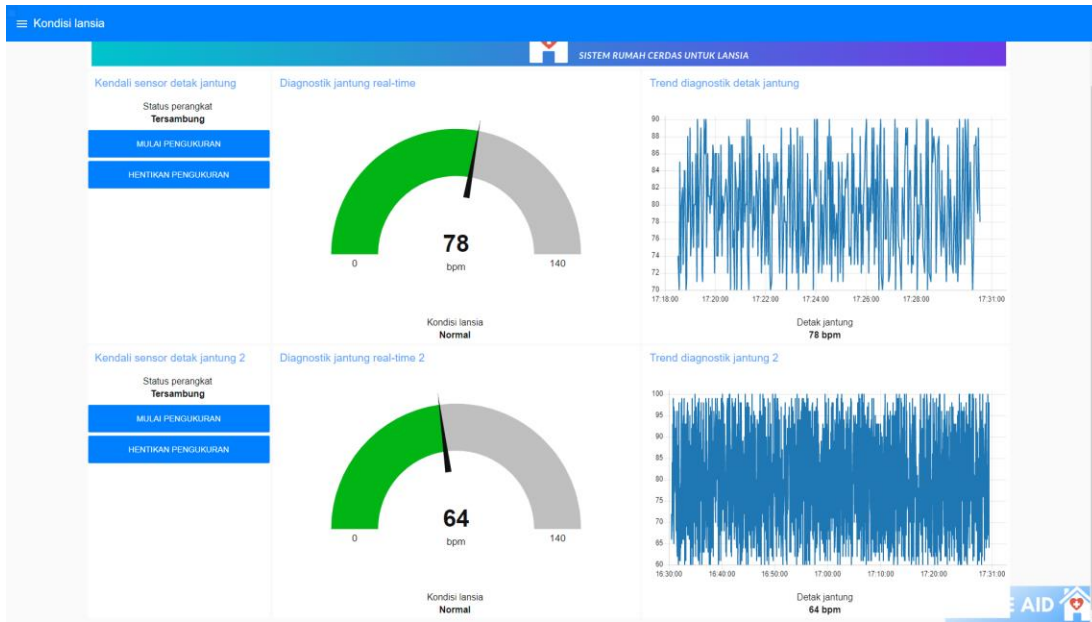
≡ Kondisi lansia

SISTEM RUMAH CERDAS UNTUK LANSIA

Kendali sensor detak jantung

Status perangkat
**Tersambung**

MULAI PENGUKURAN

HENTIKAN PENGUKURAN

Diagnostik jantung real-time

78
bpm
0
140

Kondisi lansia
**Normal**

Trend diagnostik detak jantung

90
88
86
84
82
80
78
76
74
72
70
17:18:00 17:20:00 17:22:00 17:24:00 17:26:00 17:28:00 17:31:00

Detak jantung
**78 bpm**

Kendali sensor detak jantung 2

Status perangkat
**Tersambung**

MULAI PENGUKURAN

HENTIKAN PENGUKURAN

Diagnostik jantung real-time 2

64
bpm
0
140

Kondisi lansia
**Normal**

Trend diagnostik jantung 2

100
95
90
85
80
75
70
65
60
16:30:00 16:40:00 16:50:00 17:00:00 17:10:00 17:20:00 17:31:00

Detak jantung
**64 bpm**

AID